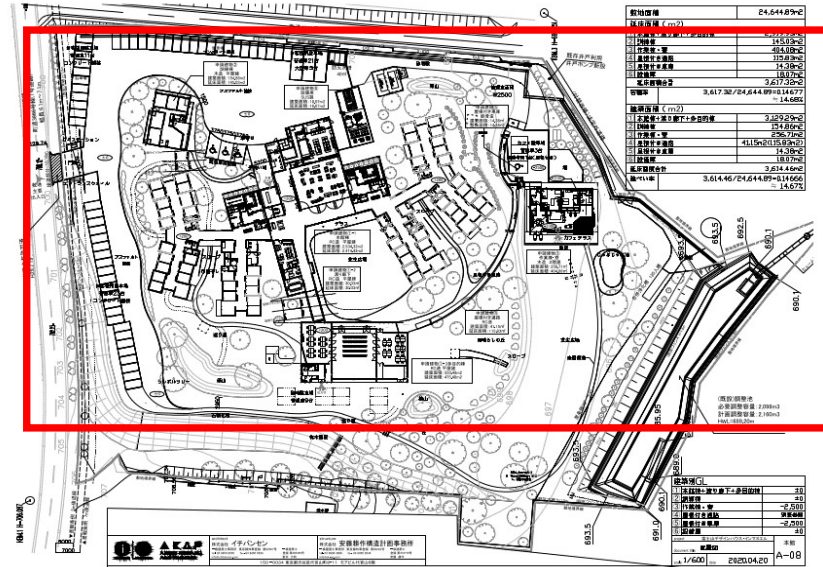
敷地面積 24,644.89m2
建築面積（m2）
本館棟+渡り廊下+多目的棟
D棟
作業棟・蔵 404.08m2
屋根付き通路 375.83m2
屋根付き車庫 14.38m2
設備 18.07m2
延床面積合計 3,617.32m2
容積率 3,617.32/24,644.89=0.14677
≒14.68%
建築面積（m2）
本館棟+渡り廊下+多目的棟 3,129.29m2
D棟 154.86m2
作業棟・蔵 256.71m2
屋根付き通路 411.15m2
屋根付き車庫 14.38m2
設備 18.07m2
建築面積合計 3,614.46m2
建ぺい率 3,614.46/24,644.89=0.14666
≒14.67%

カフェテラス
広場
693.5
692.5
690.1
690.1
693.5
691.0
700
705
706

(既設)調整池
必要調整容量：2,088m3
計画調整容量：2,160m3
HWL:688.20m

建築物GL
本館棟+渡り廊下+多目的棟 ±0
D棟 ±0
作業棟・蔵 -2,500
屋根付き通路
屋根付き車庫 -2,500
設備 ±0

イチバンセン
安藤耕作構造計画事務所
AKAS
1/600
2020.04.20
A-08
配置図